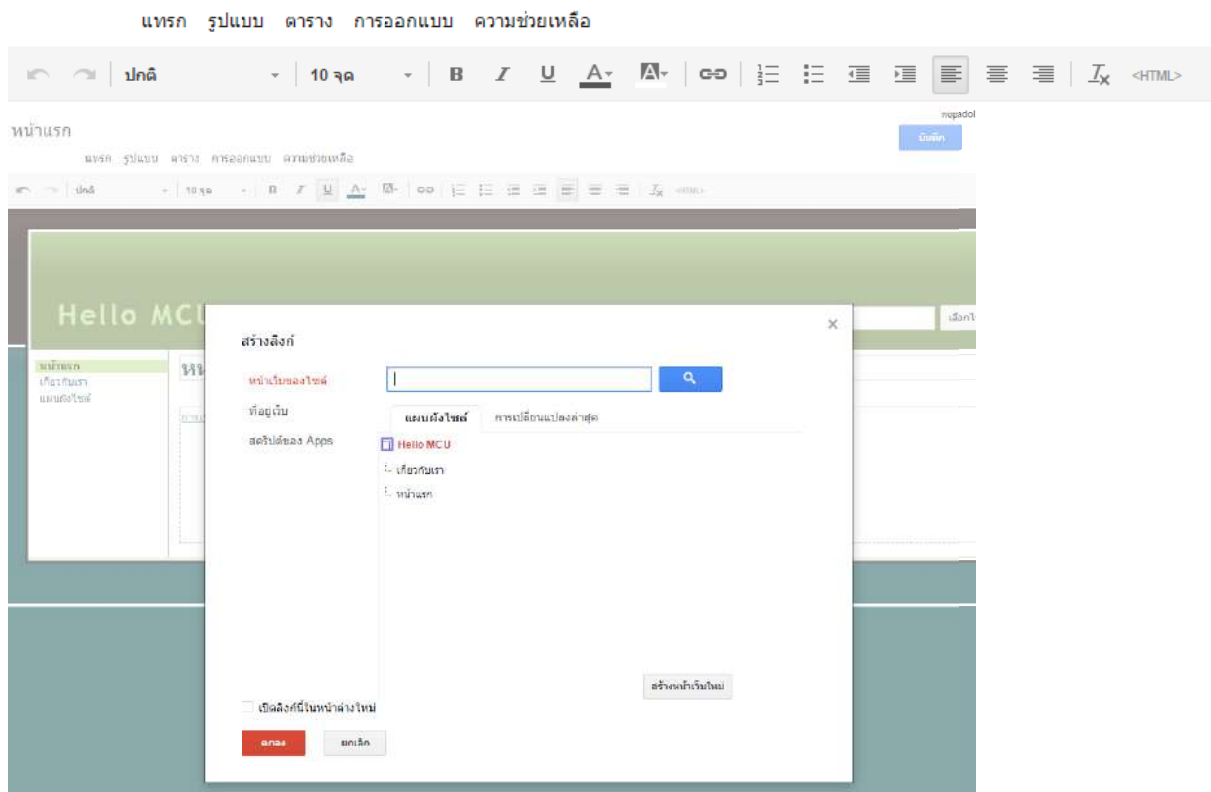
แทรก รูปแบบ ตาราง การออกแบบ ความช่วยเหลือ

ปกติ 10 จุด B I U A A <HTML>

nupadol

หน้าแรก

บันทึก

แทรก รูปแบบ ตาราง การออกแบบ ความช่วยเหลือ

ปกติ 10 จุด B I U A A <HTML>

Hello MCU

เลือกไ

หน้าแรก
เกี่ยวกับเรา
แผนผังไซต์

สร้างลิงก์

หน้าเว็บของไซต์
ที่อยู่เว็บ
สคริปต์ของ Apps

แผนผังไซต์ การเปลี่ยนแปลงล่าสุด

Hello MCU
เกี่ยวกับเรา
หน้าแรก

สร้างหน้าเว็บใหม่

เปิดลิงก์นี้ในหน้าต่างใหม่

ตกลง ยกเลิก